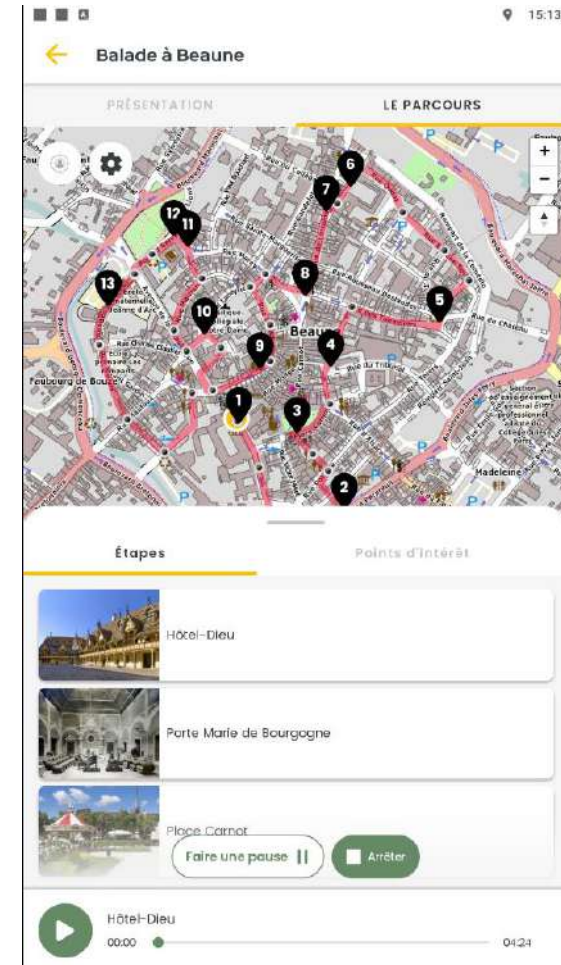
15:13

Balade à Beaune

PRÉSENTATION

LE PARCOURS

+
−

6
7
12
11
8
13
5
10
4
9
Beaune
Faubourg de Bourgogne
1
3
2
Madeleine

Étapes

Points d'intérêt

Hôtel-Dieu

Porte Marie de Bourgogne

Place Carnot

Faire une pause

Arrêter

Hôtel-Dieu
00:00
04:24